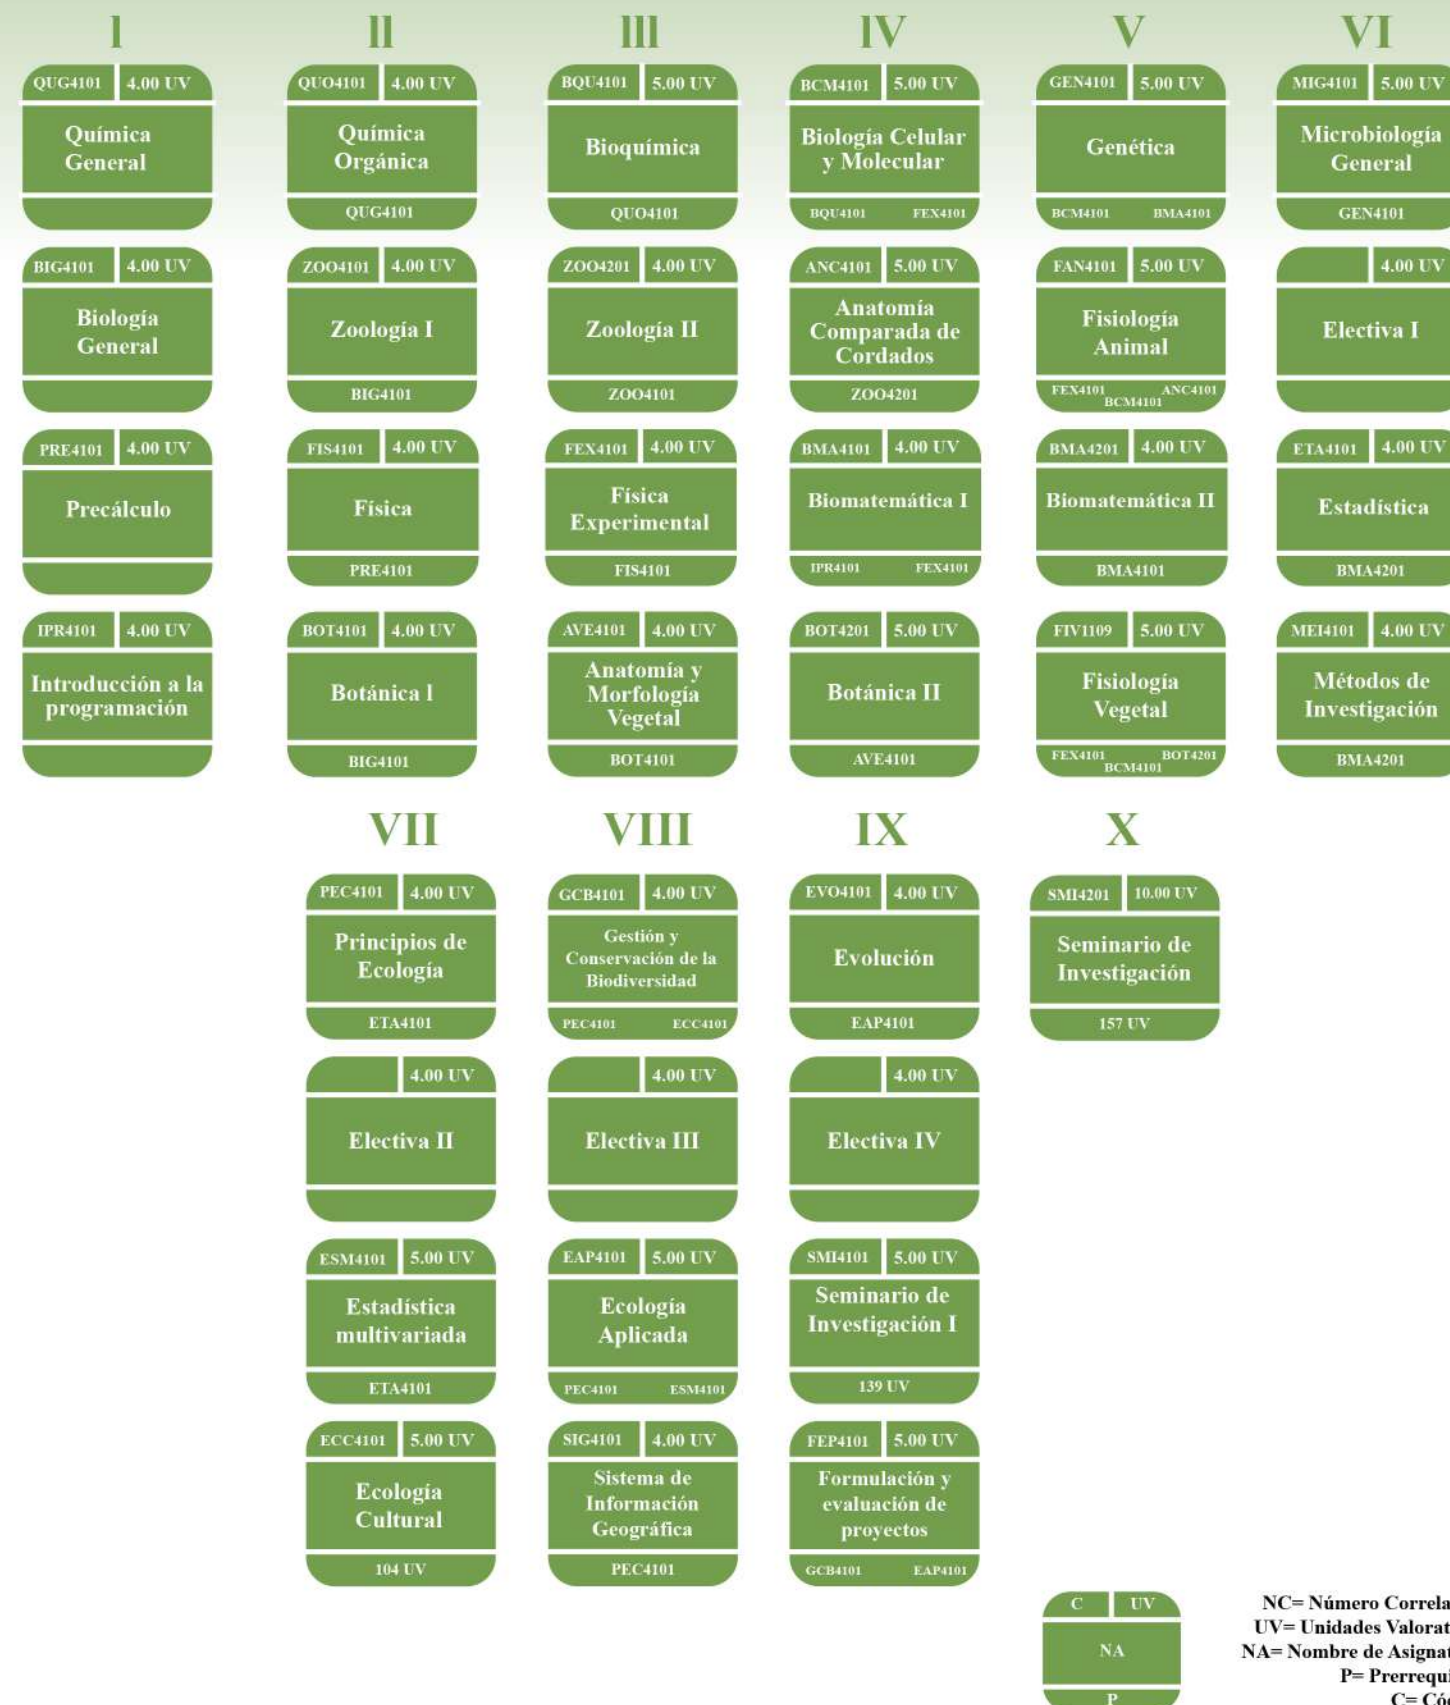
I

QUG4101 4.00 UV
Química General

BIG4101 4.00 UV
Biología General

PRE4101 4.00 UV
Precálculo

IPR4101 4.00 UV
Introducción a la programación

II

QUO4101 4.00 UV
Química Orgánica
QUG4101

ZOO4101 4.00 UV
Zoología I
BIG4101

FIS4101 4.00 UV
Física
PRE4101

BOT4101 4.00 UV
Botánica I
BIG4101

III

BQU4101 5.00 UV
Bioquímica
QUO4101

ZOO4201 4.00 UV
Zoología II
ZOO4101

FEX4101 4.00 UV
Física Experimental
FIS4101

AVE4101 4.00 UV
Anatomía y Morfología Vegetal
BOT4101

IV

BCM4101 5.00 UV
Biología Celular y Molecular
BQU4101 FEX4101

ANC4101 5.00 UV
Anatomía Comparada de Cordados
ZOO4201

BMA4101 4.00 UV
Biomatemática I
IPR4101 FEX4101

BOT4201 5.00 UV
Botánica II
AVE4101

V

GEN4101 5.00 UV
Genética
BCM4101 BMA4101

FAN4101 5.00 UV
Fisiología Animal
FEX4101 BCM4101 ANC4101

BMA4201 4.00 UV
Biomatemática II
BMA4101

FIV1109 5.00 UV
Fisiología Vegetal
FEX4101 BCM4101 BOT4201

VI

MIG4101 5.00 UV
Microbiología General
GEN4101

4.00 UV
Electiva I

ETA4101 4.00 UV
Estadística
BMA4201

MEI4101 4.00 UV
Métodos de Investigación
BMA4201

VII

PEC4101 4.00 UV
Principios de Ecología
ETA4101

4.00 UV
Electiva II

ESM4101 5.00 UV
Estadística multivariada
ETA4101

ECC4101 5.00 UV
Ecología Cultural
104 UV

VIII

GCB4101 4.00 UV
Gestión y Conservación de la Biodiversidad
PEC4101 ECC4101

4.00 UV
Electiva III

EAP4101 5.00 UV
Ecología Aplicada
PEC4101 ESM4101

SIG4101 4.00 UV
Sistema de Información Geográfica
PEC4101

IX

EVO4101 4.00 UV
Evolución
EAP4101

4.00 UV
Electiva IV

SMI4101 5.00 UV
Seminario de Investigación I
139 UV

FEP4101 5.00 UV
Formulación y evaluación de proyectos
GCB4101 EAP4101

X

SMI4201 10.00 UV
Seminario de Investigación
157 UV

C UV
NA
P

NC= Número Correla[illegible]
UV= Unidades Valorat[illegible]
NA= Nombre de Asignat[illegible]
P= Prerrequi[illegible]
C= Có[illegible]